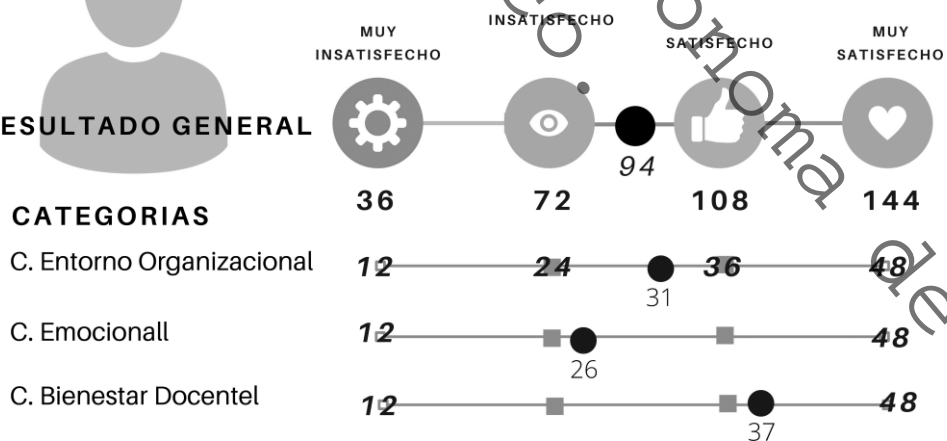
MUY INSATISFECHO

INSATISFECHO

SATISFECHO

MUY SATISFECHO

ESULTADO GENERAL

94

36 72 108 144

CATEGORIAS

C. Entorno Organizacional 12 24 36 48
31

C. Emocionall 12 48
26

C. Bienestar Docentel 12 48
37

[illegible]oma de